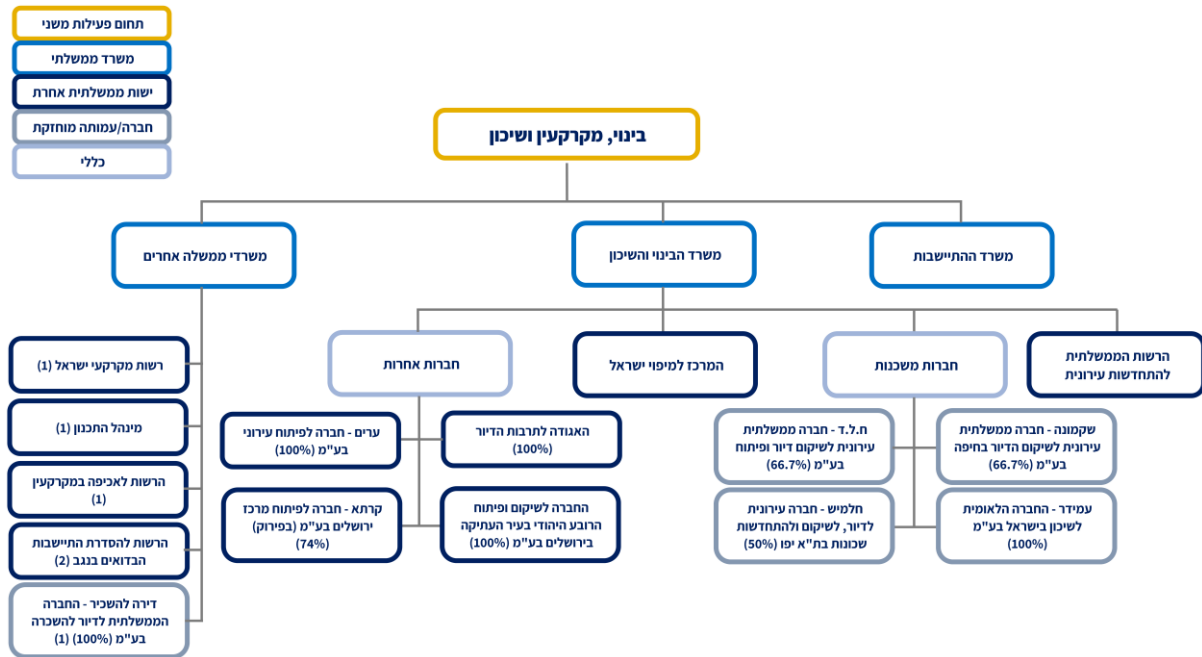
תחום פעילות משני
משרד ממשלתי
ישות ממשלתית אחרת
חברה/עמותה מוחזקת
כללי

בינוי, מקרקעין ושיכון

משרד ההתיישבות
משרד הבינוי והשיכון
משרדי ממשלה אחרים

הרשות הממשלתית להתחדשות עירונית
חברות משכנות
המרכז למיפוי ישראל
חברות אחרות

שקמונה - חברה ממשלתית עירונית לשיקום הדיור בחיפה בע"מ (66.7%)
ח.ל.ד - חברה ממשלתית עירונית לשיקום דיור ופיתוח בע"מ (66.7%)
עמידר - החברה הלאומית לשיכון בישראל בע"מ (100%)
חלמיש - חברה עירונית לדיור, לשיקום ולהתחדשות שכונות בת"א יפו (50%)

האגודה לתרבות הדיור (100%)
ערים - חברה לפיתוח עירוני בע"מ (100%)
החברה לשיקום ופיתוח הרובע היהודי בעיר העתיקה בירושלים בע"מ (100%)
קרתא - חברה לפיתוח מרכז ירושלים בע"מ (בפירוק) (74%)

רשות מקרקעי ישראל (1)
מינהל התכנון (1)
הרשות לאכיפה במקרקעין (1)
הרשות להסדרת התיישבות הבדואים בנגב (2)
דירה להשכיר - החברה הממשלתית לדיור להשכרה בע"מ (100%) (1)